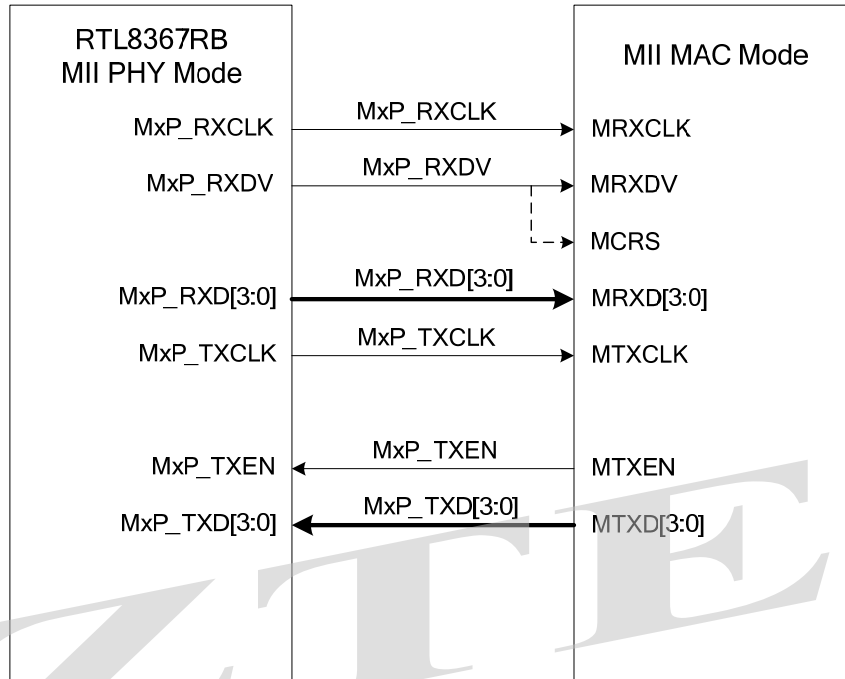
RTL8367RB
MII PHY Mode

MII MAC Mode

MxP_RXCLK
MxP_RXCLK
MRXCLK

MxP_RXDV
MxP_RXDV
MRXDV

MCRS

MxP_RXD[3:0]
MxP_RXD[3:0]
MRXD[3:0]

MxP_TXCLK
MxP_TXCLK
MTXCLK

MxP_TXEN
MxP_TXEN
MTXEN

MxP_TXD[3:0]
MxP_TXD[3:0]
MTXD[3:0]

ZTE